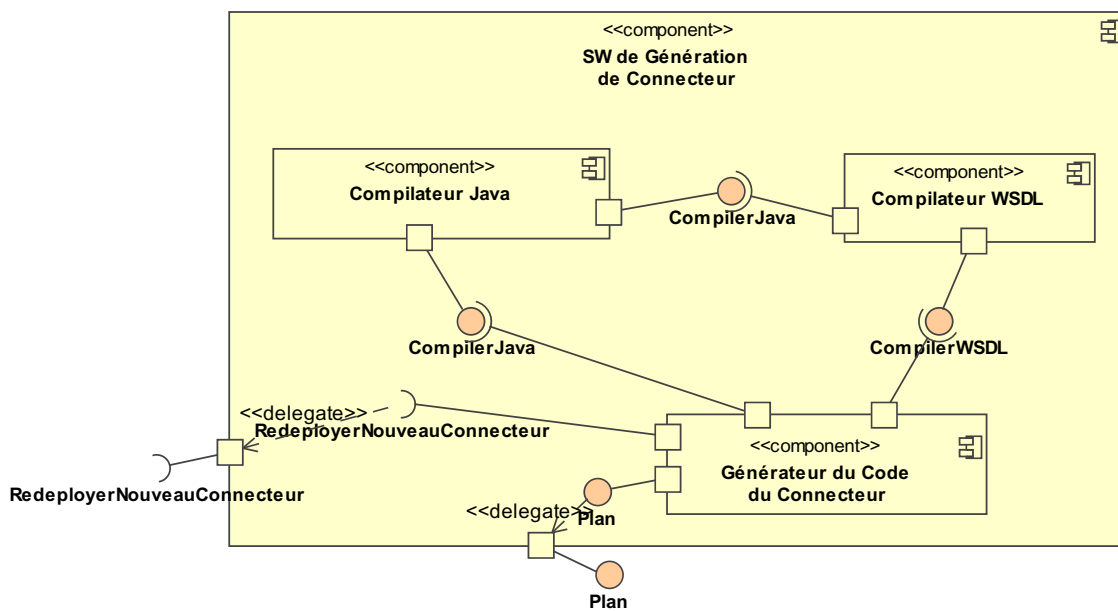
<<component>>
SW de Génération de Connecteur

<<component>>
Compilateur Java

CompilerJava

<<component>>
Compilateur WSDL

CompilerJava

CompilerWSDL

<<delegate>>
RedeployerNouveauConnecteur

RedeployerNouveauConnecteur

<<component>>
Générateur du Code du Connecteur

<<delegate>>
Plan

Plan